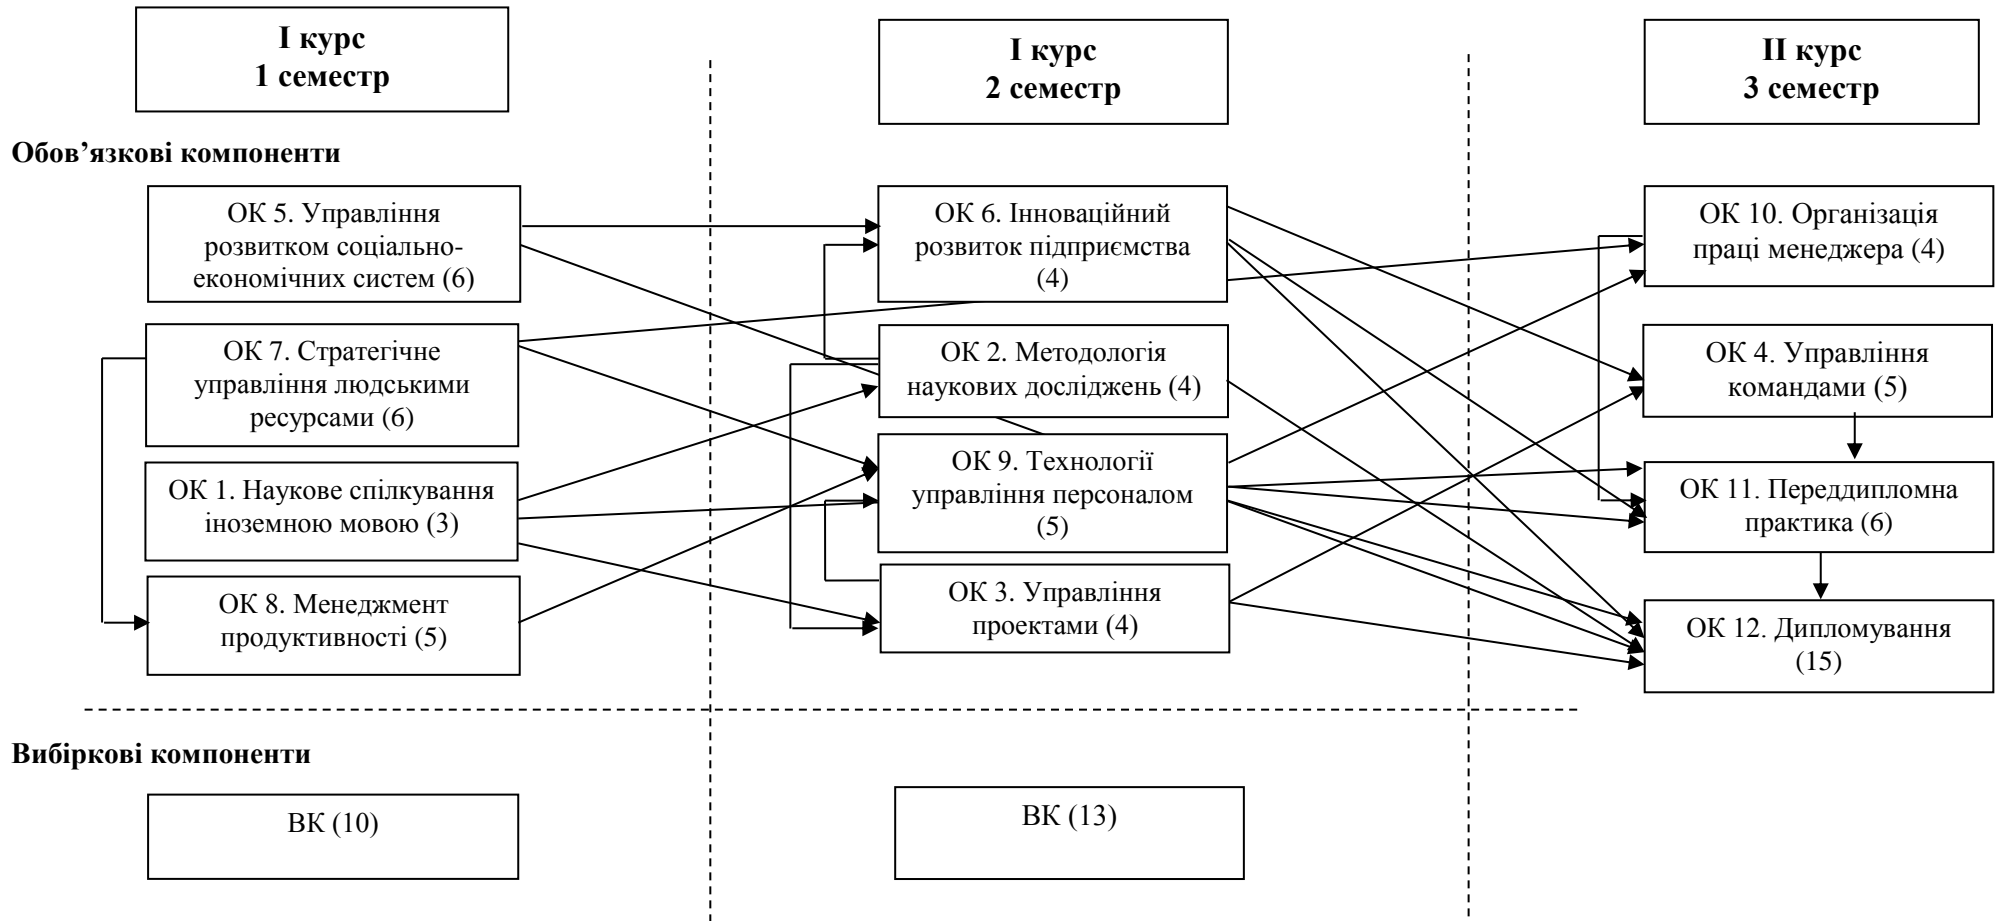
I курс
1 семестр

I курс
2 семестр

II курс
3 семестр

Обов’язкові компоненти

ОК 5. Управління розвитком соціально-економічних систем (6)

ОК 7. Стратегічне управління людськими ресурсами (6)

ОК 1. Наукове спілкування іноземною мовою (3)

ОК 8. Менеджмент продуктивності (5)

ОК 6. Інноваційний розвиток підприємства (4)

ОК 2. Методологія наукових досліджень (4)

ОК 9. Технології управління персоналом (5)

ОК 3. Управління проектами (4)

ОК 10. Організація праці менеджера (4)

ОК 4. Управління командами (5)

ОК 11. Переддипломна практика (6)

ОК 12. Дипломування (15)

Вибіркові компоненти

ВК (10)

ВК (13)